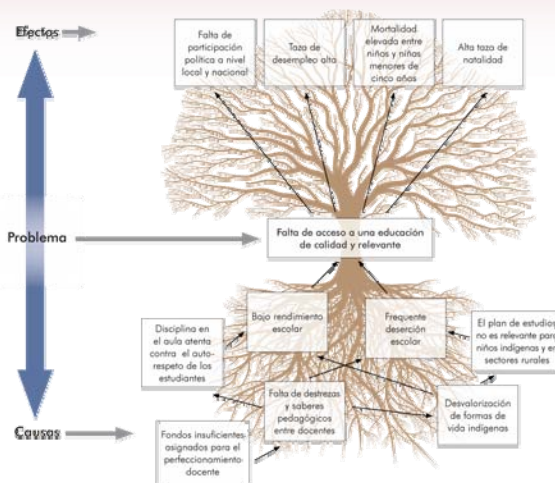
Efectos

Falta de participación política a nivel local y nacional

Taza de desempleo alta

Mortalidad elevada entre niños y niñas menores de cinco años

Alta taza de natalidad

Problema

Falta de acceso a una educación de calidad y relevante

Bajo rendimiento escolar

Frequente deserción escolar

Disciplina en el aula atenta contra el autorespeto de los estudiantes

El plan de estudios no es relevante para niños indígenas y en sectores rurales

Falta de destrezas y saberes pedagógicos entre docentes

Desvalorización de formas de vida indígenas

Causas

Fondos insuficientes asignados para el perfeccionamiento docente